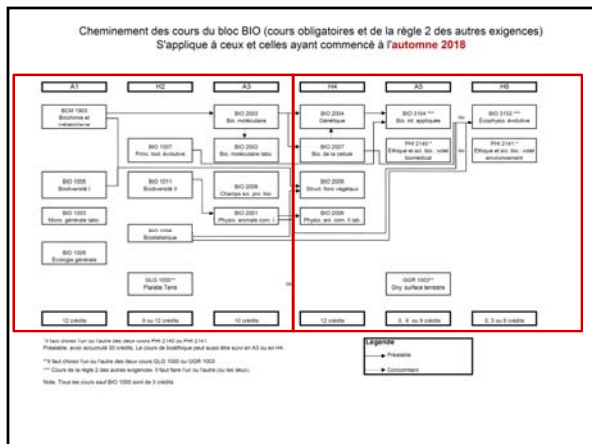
Cheminement des cours du bloc BIO (cours obligatoires et de la règle 2 des autres exigences)
S'applique à ceux et celles ayant commencé à l'automne 2018

A1

BCM 1503
Biochimie et métabolisme

BIO 1006
Biodiversité I

BIO 1003
Morph. générale labo

BIO 1009
Écologie générale

12 crédits

H2

BIO 1007
Princ. biol. évolutive

BIO 1011
Biodiversité II

BIO 1006
Biostatistique

GLG 1000**
Planète Terre

9 ou 12 crédits

A3

BIO 2003
Bio. moléculaire

BIO 2002
Bio. moléculaire labo

BIO 2008
Champs en bio

BIO 2001
Physio. animale com. I

10 crédits

H4

BIO 2004
Génétique

BIO 2007
Bio. de la cellule

BIO 2009
Struct. fonc. végétaux

BIO 2006
Physio. ani. com. II lab.

12 crédits

A5

BIO 3104 ***
Bio. int. appliquée

PHI 2140 *
Éthique et sci. bio.: volet biomédical

GGR 1003**
Org. surface terrestre

6, 9 ou 9 crédits

H6

BIO 3103 ***
Écophysio. évolutive

PHI 2141 *
Éthique et sci. bio.: volet environnement

6, 3 ou 9 crédits

ou

ou

* Il faut choisir l'un ou l'autre des deux cours PHI 2140 ou PHI 2141.
Préalable: avoir accumulé 30 crédits. Le cours de bioéthique peut aussi être suivi en A3 ou en H4.

** Il faut choisir l'un ou l'autre des deux cours GLG 1000 ou GGR 1003

*** Cours de la règle 2 des autres exigences. Il faut faire l'un ou l'autre (ou les deux).

Note: Tous les cours sauf BIO 1000 sont de 3 crédits

Légende
Préalable
Concomitant